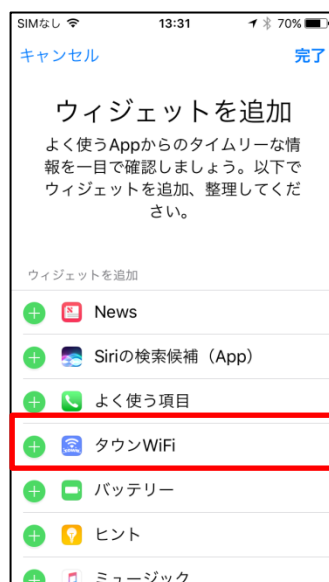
SIMなし 13:31 70%

キャンセル 完了

ウィジェットを追加

よく使うAppからのタイムリーな情報を一目で確認しましょう。以下でウィジェットを追加、整理してください。

ウィジェットを追加

News

Siriの検索候補（App）

よく使う項目

タウンWiFi

バッテリー

ヒント

ミュージック